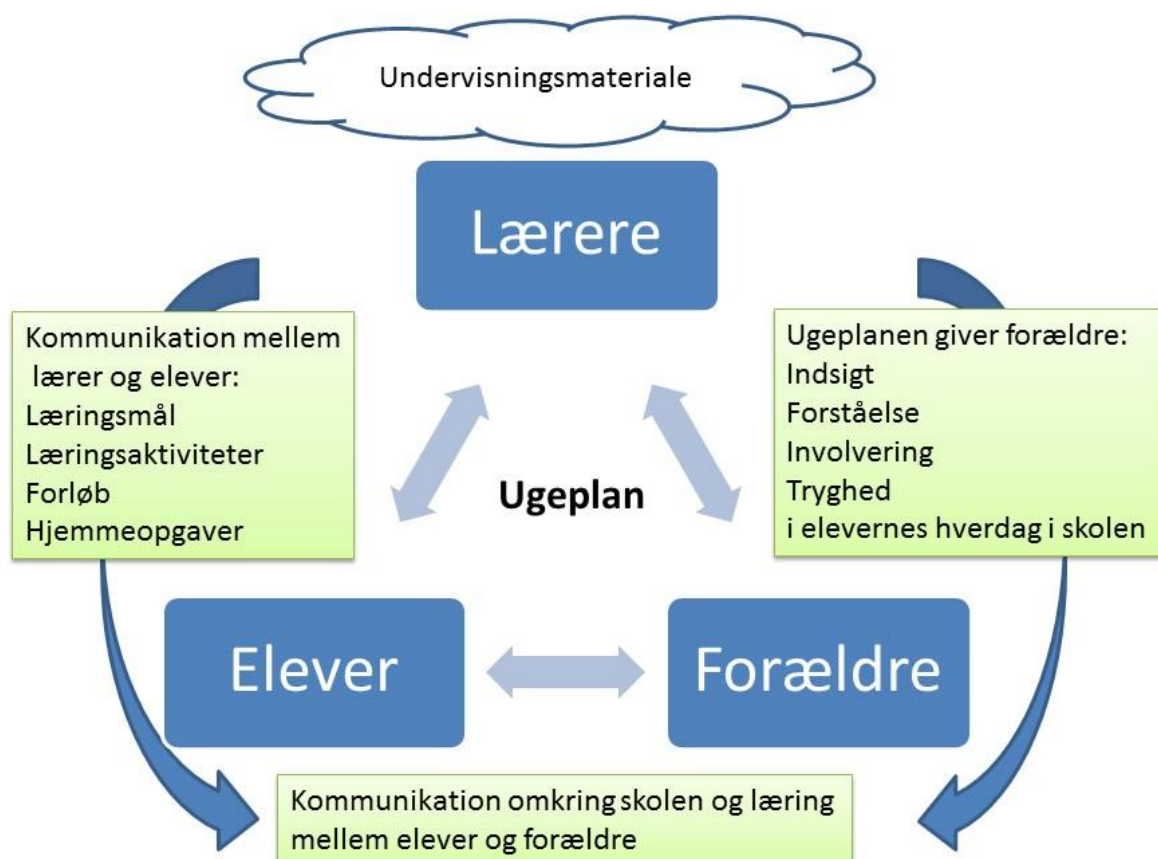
Undervisningsmateriale

Lærere

Kommunikation mellem lærer og elever:
Læringsmål
Læringsaktiviteter
Forløb
Hjemmeopgaver

Ugeplanen giver forældre:
Indsigt
Forståelse
Involvering
Tryghed
i elevernes hverdag i skolen

Ugeplan

Elever

Forældre

Kommunikation omkring skolen og læring mellem elever og forældre